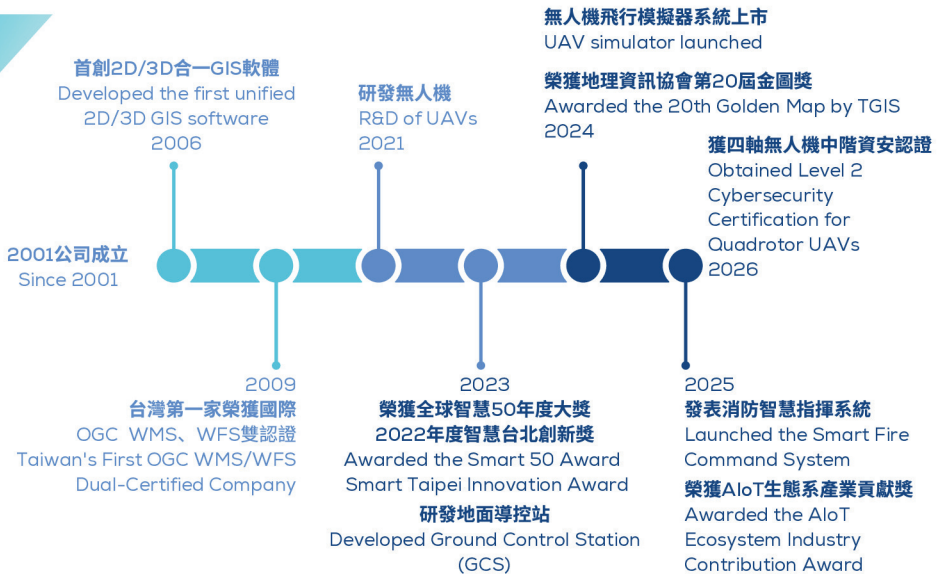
2001公司成立
Since 2001

首創2D/3D合一GIS軟體
Developed the first unified 2D/3D GIS software
2006

2009
台灣第一家榮獲國際 OGC WMS、WFS雙認證
Taiwan's First OGC WMS/WFS Dual-Certified Company

研發無人機
R&D of UAVs
2021

2023
榮獲全球智慧50年度大獎
2022年度智慧台北創新獎
Awarded the Smart 50 Award
Smart Taipei Innovation Award
研發地面導控站
Developed Ground Control Station (GCS)

無人機飛行模擬器系統上市
UAV simulator launched
榮獲地理資訊協會第20屆金圖獎
Awarded the 20th Golden Map by TGIS
2024

2025
發表消防智慧指揮系統
Launched the Smart Fire Command System
榮獲AIoT生態系產業貢獻獎
Awarded the AIoT Ecosystem Industry Contribution Award

獲四軸無人機中階資安認證
Obtained Level 2 Cybersecurity Certification for Quadrotor UAVs
2026